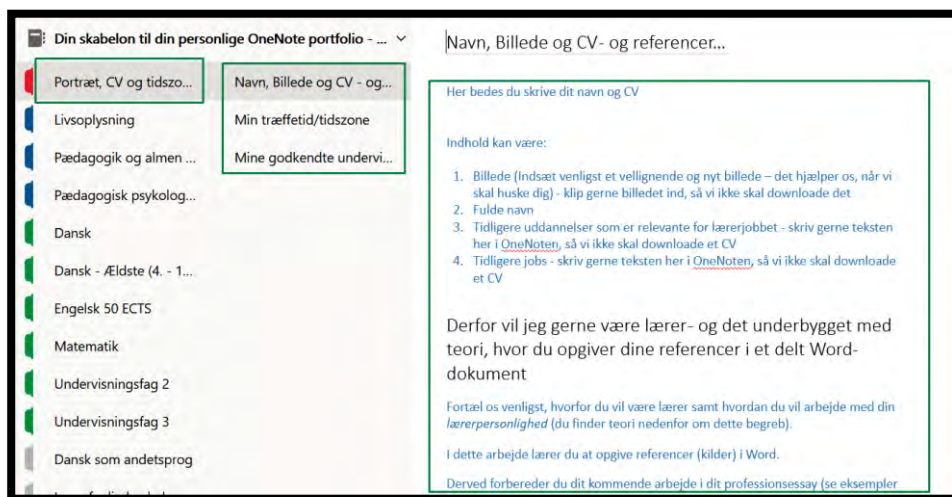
Din skabelon til din personlige OneNote portfolio - ...

Portræt, CV og tidszo...
Livsoplysning
Pædagogik og almen ...
Pædagogisk psykolog...
Dansk
Dansk - Ældste (4. - 1...
Engelsk 50 ECTS
Matematik
Undervisningsfag 2
Undervisningsfag 3
Dansk som andetsprog

Navn, Billede og CV - og...
Min træffetid/tidszone
Mine godkendte undervi...

Navn, Billede og CV- og referencer...

Her bedes du skrive dit navn og CV

Indhold kan være:

1. Billede (Indsæt venligst et vellignende og nyt billede – det hjælper os, når vi skal huske dig) - klip gerne billedet ind, så vi ikke skal downloade det
2. Fulde navn
3. Tidligere uddannelser som er relevante for lærerjobbet - skriv gerne teksten her i OneNoten, så vi ikke skal downloade et CV
4. Tidligere jobs - skriv gerne teksten her i OneNoten, så vi ikke skal downloade et CV

Derfor vil jeg gerne være lærer- og det underbygget med teori, hvor du opgiver dine referencer i et delt Word-dokument

Fortæl os venligst, hvorfor du vil være lærer samt hvordan du vil arbejde med din lærerpersonlighed (du finder teori nedenfor om dette begreb).

I dette arbejde lærer du at opgive referencer (kilder) i Word.

Derved forbereder du dit kommende arbejde i dit professionsessay (se eksempler